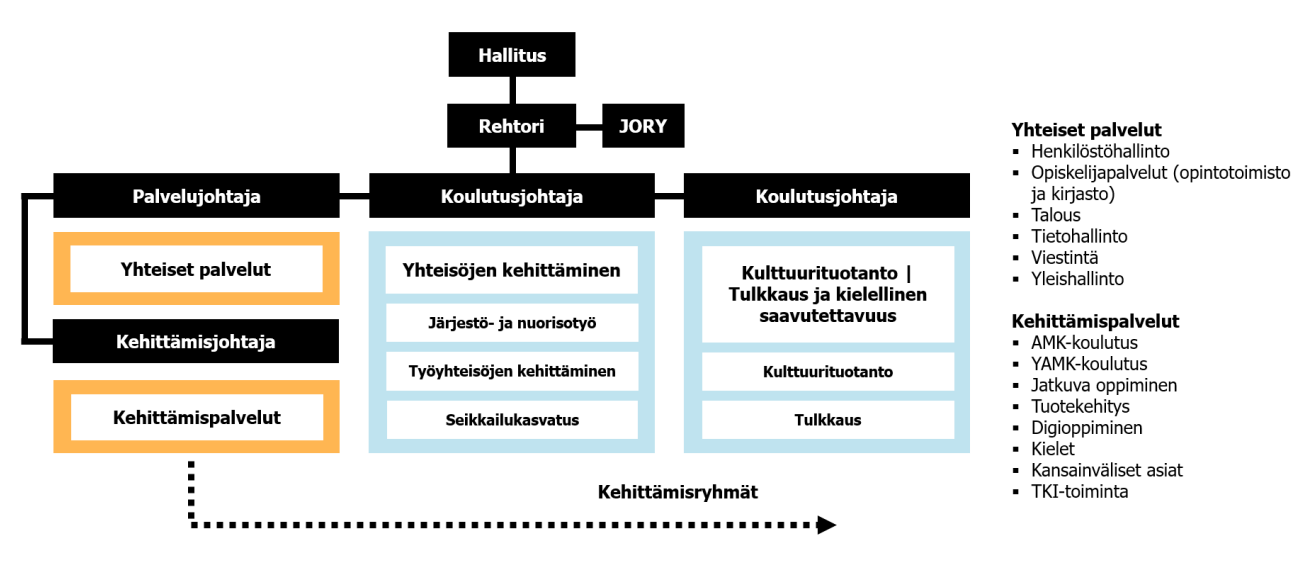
Hallitus

Rehtori

JORY

Palvelujohtaja

Koulutusjohtaja

Koulutusjohtaja

Yhteiset palvelut

Kehittämisjohtaja

Kehittämispalvelut

Yhteisöjen kehittäminen

Järjestö- ja nuorisotyö

Työyhteisöjen kehittäminen

Seikkailukasvatus

Kulttuurituotanto | Tulkkaus ja kielellinen saavutettavuus

Kulttuurituotanto

Tulkkaus

Kehittämisryhmät

Yhteiset palvelut
- Henkilöstöhallinto
- Opiskelijapalvelut (opintotoimisto ja kirjasto)
- Talous
- Tietohallinto
- Viestintä
- Yleishallinto

Kehittämispalvelut
- AMK-koulutus
- YAMK-koulutus
- Jatkuva oppiminen
- Tuotekehitys
- Digioppiminen
- Kielet
- Kansainväliset asiat
- TKI-toiminta